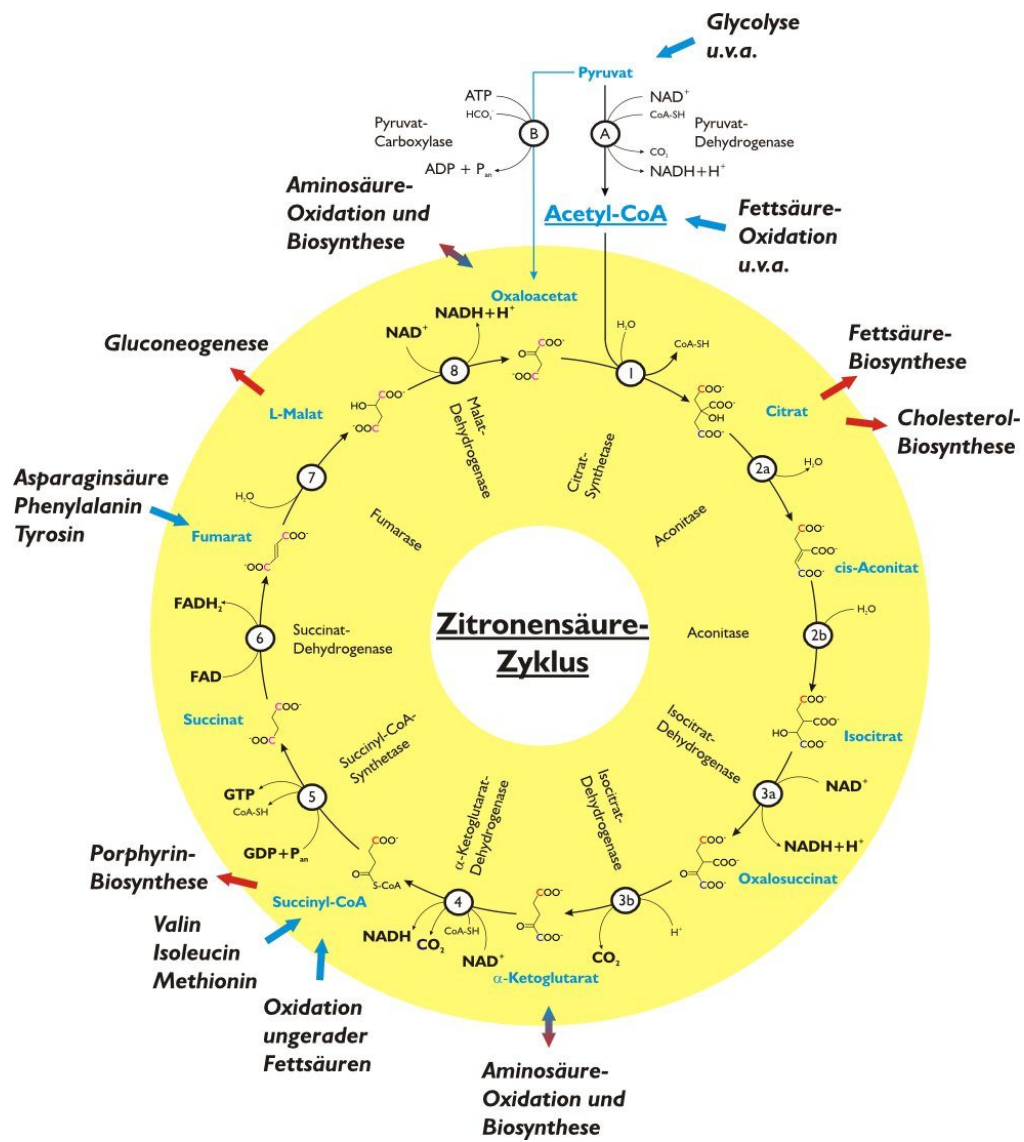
Glycolyse u.v.a.

Pyruvat

ATP
$HCO_3^-$
Pyruvat-Carboxylase
B
ADP + $P_{an}$

A
$NAD^+$
CoA-SH
Pyruvat-Dehydrogenase
$CO_2$
NADH+$H^+$

Aminosäure-Oxidation und Biosynthese

Acetyl-CoA

Fettsäure-Oxidation u.v.a.

Oxaloacetat
NADH+$H^+$
$NAD^+$
$H_2O$
CoA-SH

Gluconeogenese

Fettsäure-Biosynthese

Cholesterol-Biosynthese

8
1
COO⁻
⁻OOC
COO⁻
OH
COO⁻
Citrat

L-Malat
HO
COO⁻
⁻OOC
Malat-Dehydrogenase
Citrat-Synthetase

2a
$H_2O$

7
$H_2O$
Fumarase
Aconitase

Asparaginsäure Phenylalanin Tyrosin

Fumarat
COO⁻
⁻OOC
COO⁻
COO⁻
COO⁻
cis-Aconitat

$FADH_2$
6
FAD
Succinat-Dehydrogenase

Zitronensäure-Zyklus

Aconitase
2b
$H_2O$

Succinat
COO⁻
⁻OOC

COO⁻
COO⁻
HO
COO⁻
Isocitrat

Succinyl-CoA-Synthetase
Isocitrat-Dehydrogenase

GTP
CoA-SH
5
GDP+$P_{an}$
α-Ketoglutarat-Dehydrogenase
Isocitrat-Dehydrogenase
3a
$NAD^+$
NADH+$H^+$

Porphyrin-Biosynthese
COO⁻
S-CoA
Succinyl-CoA
4
NADH
$CO_2$
CoA-SH
$NAD^+$
COO⁻
O
COO⁻
3b
$CO_2$
$H^+$
COO⁻
O
COO⁻
COO⁻
Oxalosuccinat
α-Ketoglutarat

Valin Isoleucin Methionin

Oxidation ungerader Fettsäuren

Aminosäure-Oxidation und Biosynthese